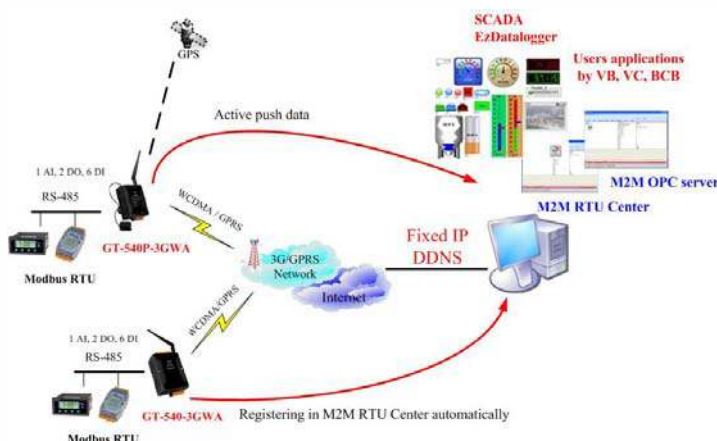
GPS

SCADA
EzDatalogger

Users applications
by VB, VC, BCB

Active push data

1 AI, 2 DO, 6 DI

RS-485

WCDMA / GPRS

GT-540P-3GWA

M2M OPC server

M2M RTU Center

Modbus RTU

3G/GPRS
Network

Fixed IP
DDNS

Internet

WCDMA/GPRS

1 AI, 2 DO, 6 DI

RS-485

GT-540-3GWA

Registering in M2M RTU Center automatically

Modbus RTU